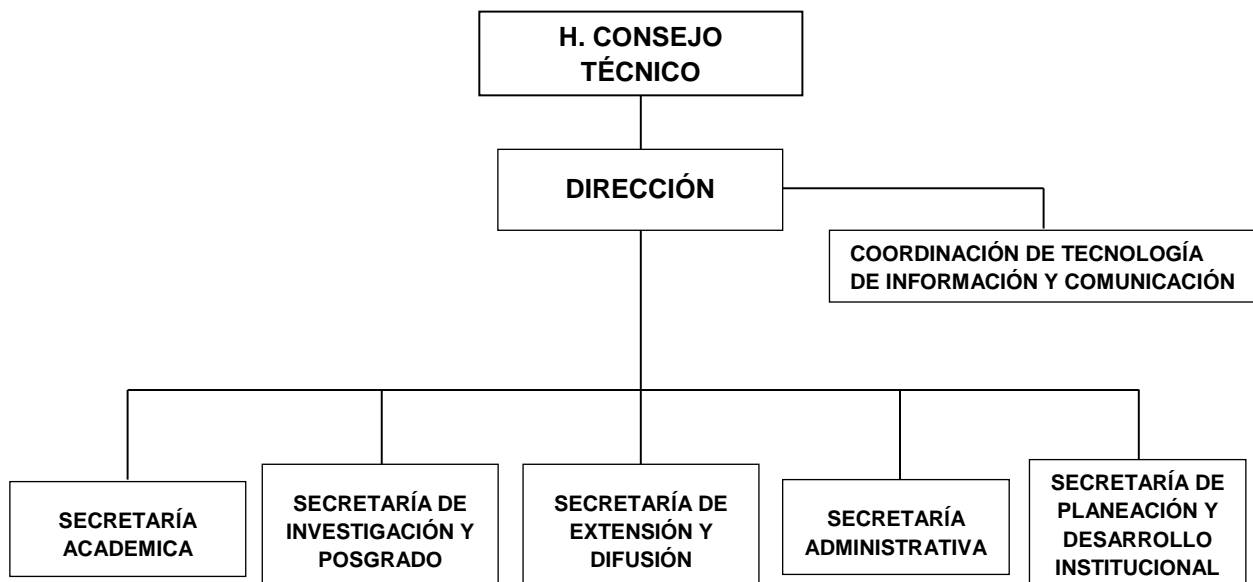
H. CONSEJO TÉCNICO

DIRECCIÓN

COORDINACIÓN DE TECNOLOGÍA DE INFORMACIÓN Y COMUNICACIÓN

SECRETARÍA ACADEMICA

SECRETARÍA DE INVESTIGACIÓN Y POSGRADO

SECRETARÍA DE EXTENSIÓN Y DIFUSIÓN

SECRETARÍA ADMINISTRATIVA

SECRETARÍA DE PLANEACIÓN Y DESARROLLO INSTITUCIONAL